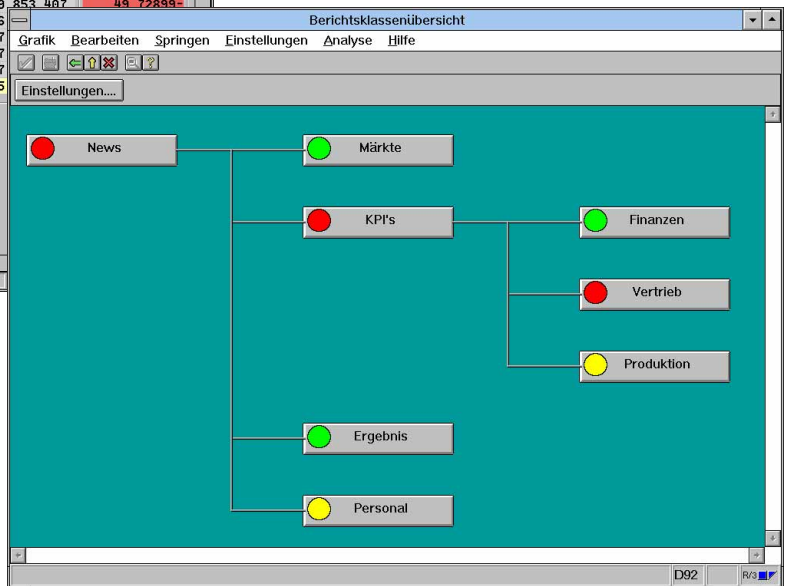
9 853 407
49 72899-

Berichtsklassenübersicht

Grafik Bearbeiten Springen Einstellungen Analyse Hilfe

Einstellungen....

News

Märkte

KPI's

Finanzen

Vertrieb

Produktion

Ergebnis

Personal

D92

R/3